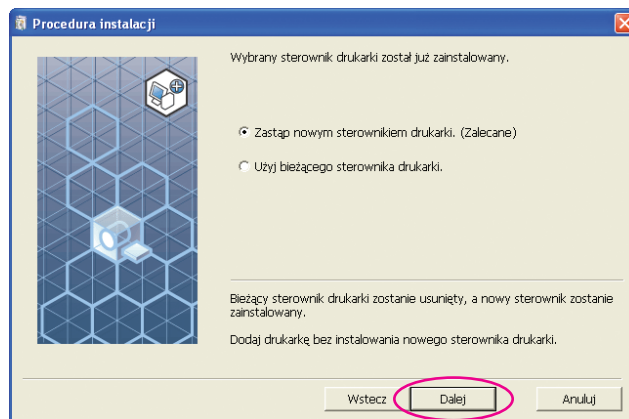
Procedura instalacji

Wybrany sterownik drukarki został już zainstalowany.

Zastąp nowym sterownikiem drukarki. (Zalecane)

Użyj bieżącego sterownika drukarki.

Bieżący sterownik drukarki zostanie usunięty, a nowy sterownik zostanie zainstalowany.

Dodaj drukarkę bez instalowania nowego sterownika drukarki.

Wstecz
Dalej
Anuluj